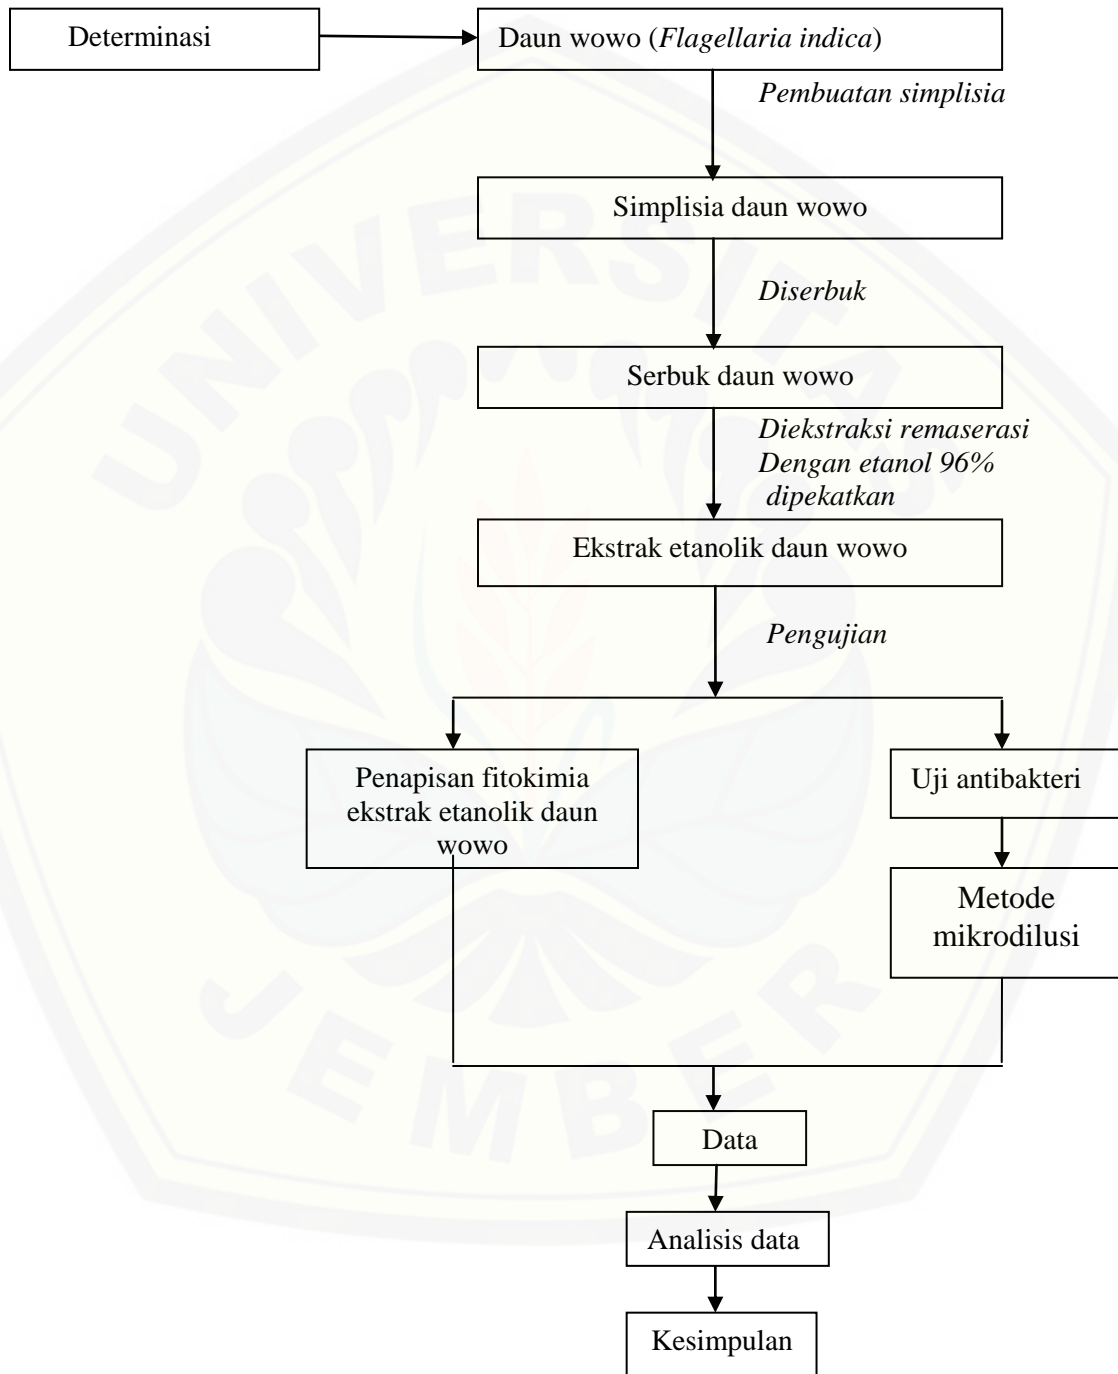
Determinasi

Daun wowo (*Flagellaria indica*)

*Pembuatan simplisia*

Simplisia daun wowo

*Diserbuk*

Serbuk daun wowo

*Diekstraksi remaserasi Dengan etanol 96% dipekatkan*

Ekstrak etanolik daun wowo

*Pengujian*

Penapisan fitokimia ekstrak etanolik daun wowo

Uji antibakteri

Metode mikrodilusi

Data

Analisis data

Kesimpulan